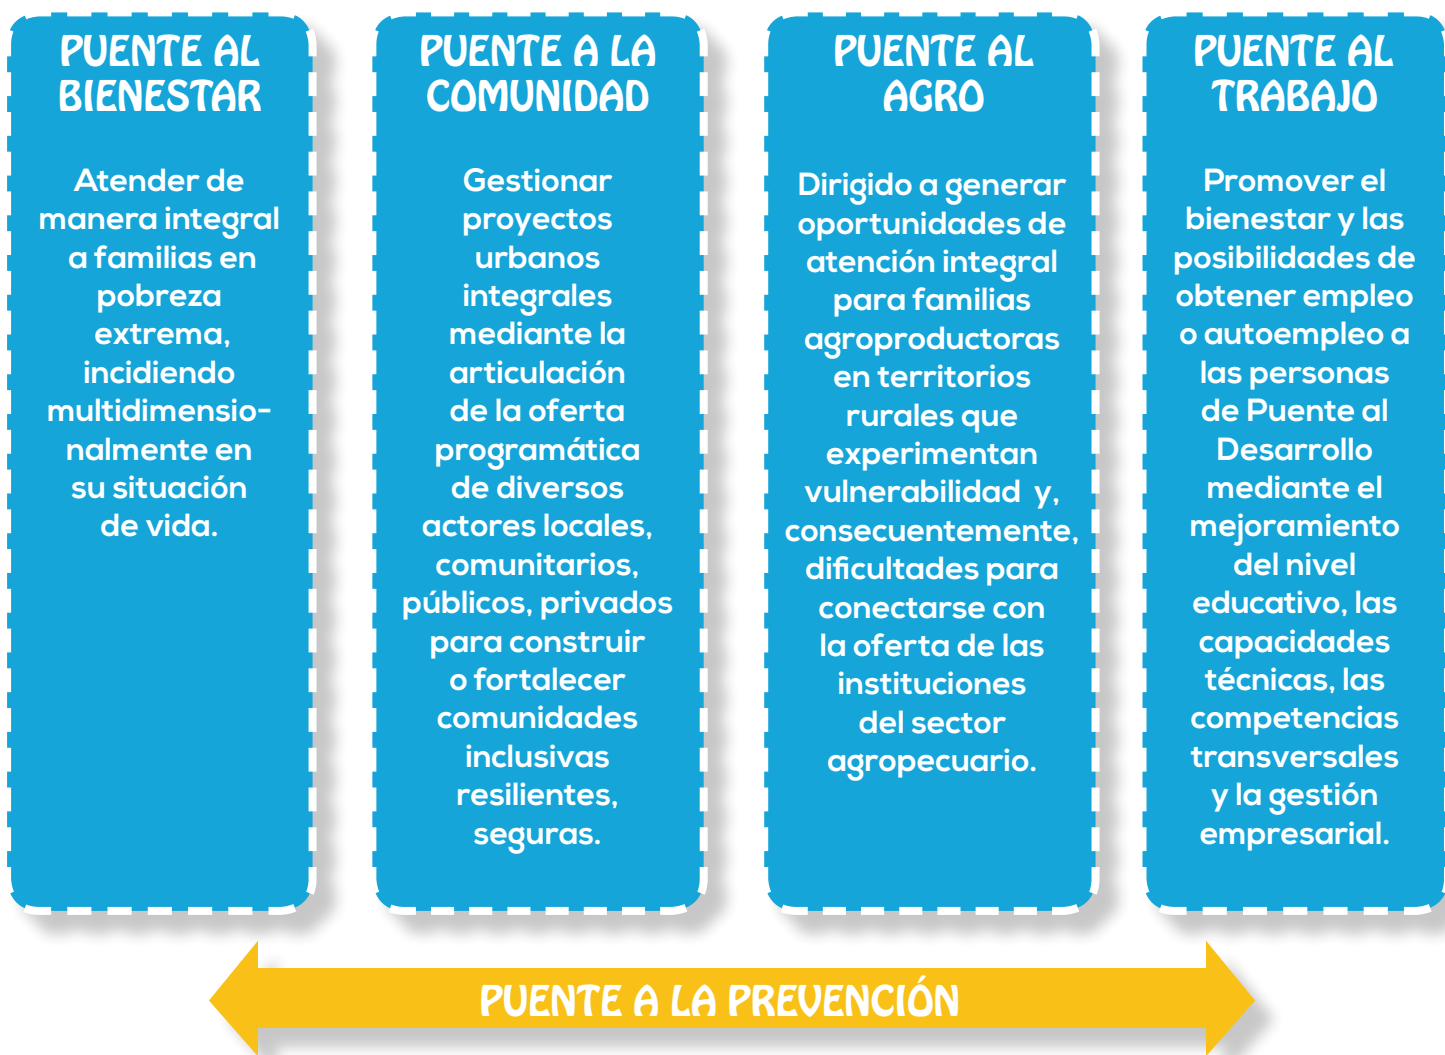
PUENTE AL BIENESTAR

Atender de manera integral a familias en pobreza extrema, incidiendo multidimensionalmente en su situación de vida.

PUENTE A LA COMUNIDAD

Gestionar proyectos urbanos integrales mediante la articulación de la oferta programática de diversos actores locales, comunitarios, públicos, privados para construir o fortalecer comunidades inclusivas resilientes, seguras.

PUENTE AL AGRO

Dirigido a generar oportunidades de atención integral para familias agroproductoras en territorios rurales que experimentan vulnerabilidad y, consecuentemente, dificultades para conectarse con la oferta de las instituciones del sector agropecuario.

PUENTE AL TRABAJO

Promover el bienestar y las posibilidades de obtener empleo o autoempleo a las personas de Puente al Desarrollo mediante el mejoramiento del nivel educativo, las capacidades técnicas, las competencias transversales y la gestión empresarial.

PUENTE A LA PREVENCIÓN